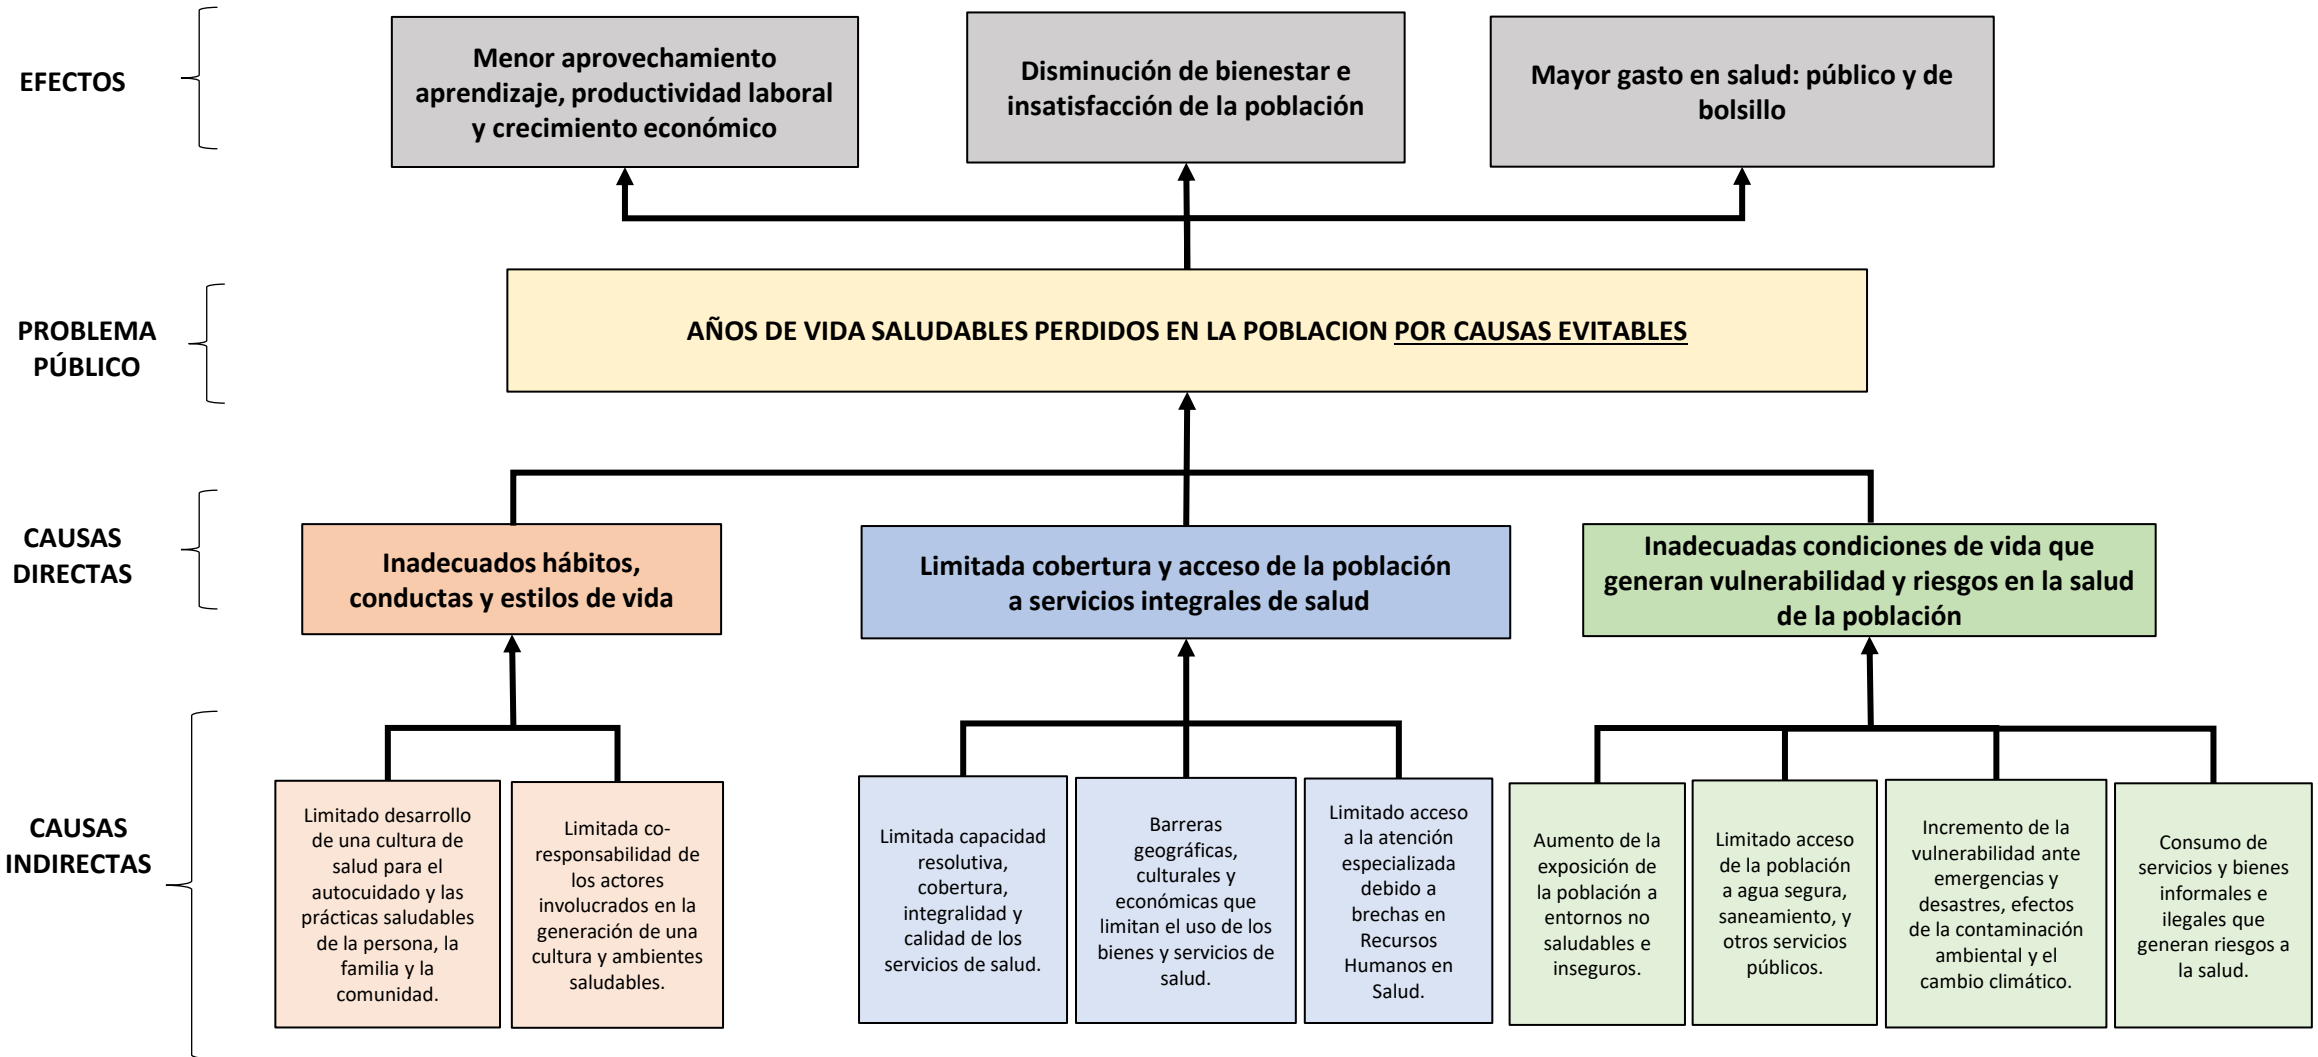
EFECTOS

Menor aprovechamiento aprendizaje, productividad laboral y crecimiento económico

Disminución de bienestar e insatisfacción de la población

Mayor gasto en salud: público y de bolsillo

PROBLEMA PÚBLICO

AÑOS DE VIDA SALUDABLES PERDIDOS EN LA POBLACION POR CAUSAS EVITABLES

CAUSAS DIRECTAS

Inadecuados hábitos, conductas y estilos de vida

Limitada cobertura y acceso de la población a servicios integrales de salud

Inadecuadas condiciones de vida que generan vulnerabilidad y riesgos en la salud de la población

CAUSAS INDIRECTAS

Limitado desarrollo de una cultura de salud para el autocuidado y las prácticas saludables de la persona, la familia y la comunidad.

Limitada co-responsabilidad de los actores involucrados en la generación de una cultura y ambientes saludables.

Limitada capacidad resolutiva, cobertura, integralidad y calidad de los servicios de salud.

Barreras geográficas, culturales y económicas que limitan el uso de los bienes y servicios de salud.

Limitado acceso a la atención especializada debido a brechas en Recursos Humanos en Salud.

Aumento de la exposición de la población a entornos no saludables e inseguros.

Limitado acceso de la población a agua segura, saneamiento, y otros servicios públicos.

Incremento de la vulnerabilidad ante emergencias y desastres, efectos de la contaminación ambiental y el cambio climático.

Consumo de servicios y bienes informales e ilegales que generan riesgos a la salud.